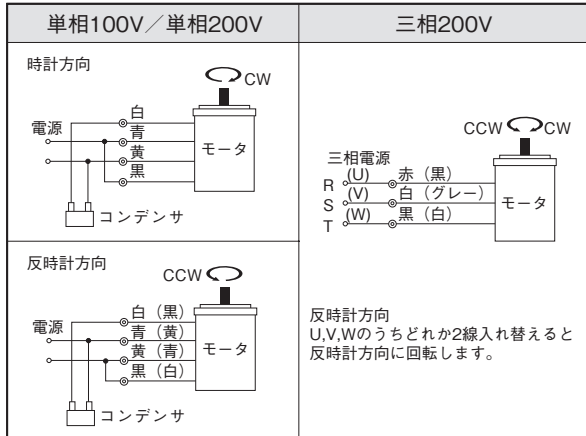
| 単相100V／単相200V | 三相200V |
|---|---|
| 時計方向<br>CW<br>白<br>電源<br>青<br>モータ<br>黄<br>黒<br>コンデンサ | CCW CW<br>三相電源<br>R (U) 赤（黒）<br>S (V) 白（グレー） モータ<br>T (W) 黒（白） |
| 反時計方向<br>CCW<br>白（黒）<br>電源<br>青（黄）<br>黄（青） モータ<br>黒（白）<br>コンデンサ | 反時計方向<br>U,V,Wのうちどれか2線入れ替えると反時計方向に回転します。 |